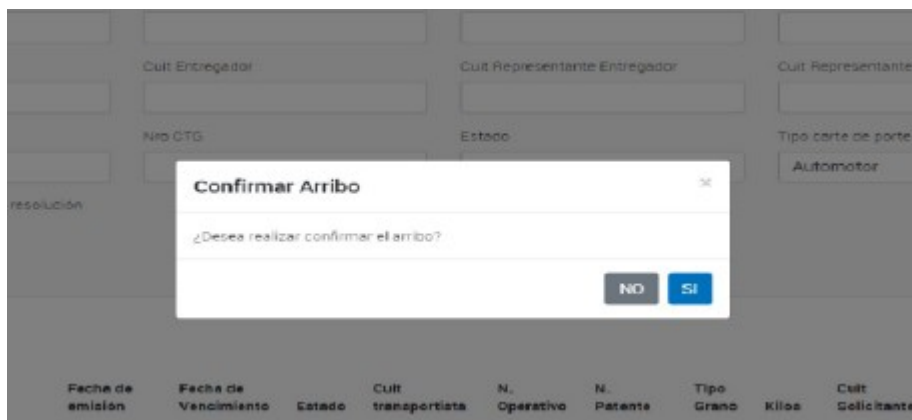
Cuit Entregador

Cuit Representante Entregador

Cuit Representante

Nro CTG

Estado

Tipo carte de porte

Automotor

resolución

Confirmar Arribo

×

¿Desea realizar confirmar el arribo?

NO

SI

| Fecha de emisión | Fecha de Vencimiento | Estado | Cuit transportista | N. Operativo | N. Patente | Tipo Grano | Kilos | Cuit Solicitante |
|---|---|---|---|---|---|---|---|---|